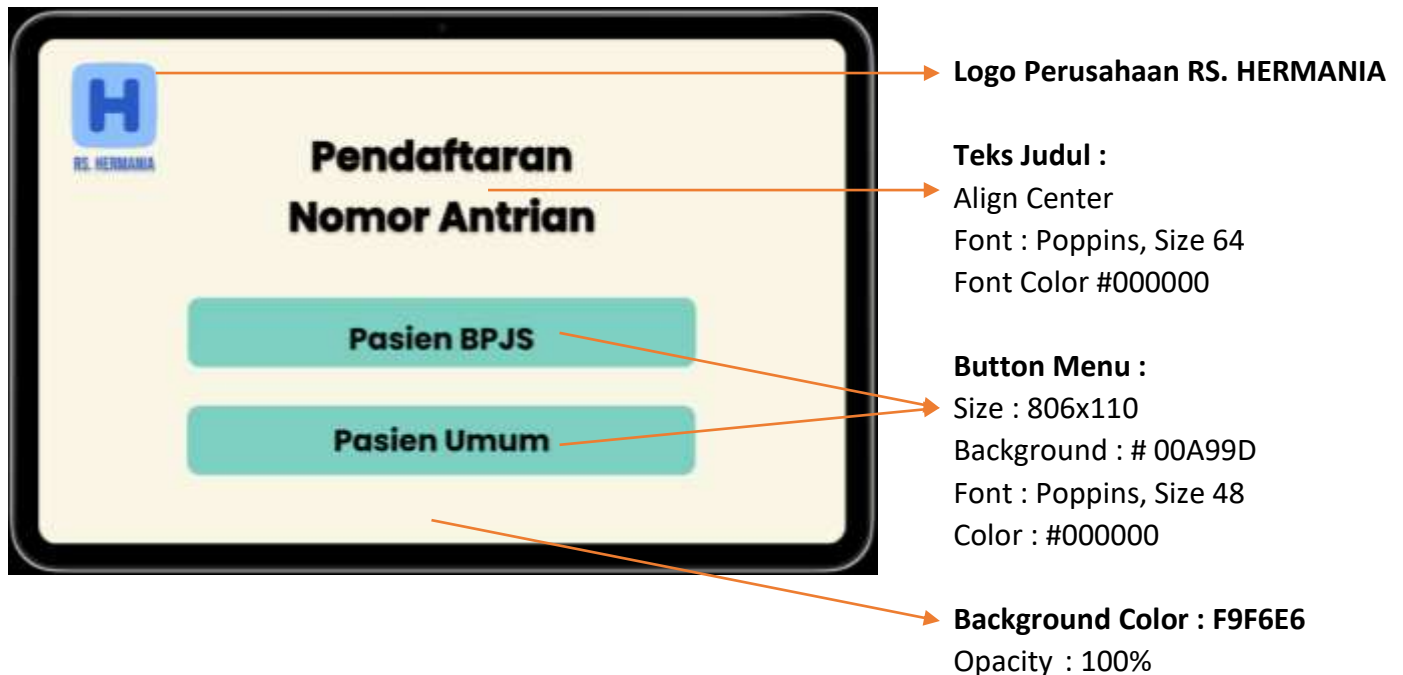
H
RS. HERMANIA

Pendaftaran Nomor Antrian

Pasien BPJS

Pasien Umum

Logo Perusahaan RS. HERMANIA

Teks Judul :
Align Center
Font : Poppins, Size 64
Font Color #000000

Button Menu :
Size : 806x110
Background : # 00A99D
Font : Poppins, Size 48
Color : #000000

Background Color : F9F6E6
Opacity : 100%